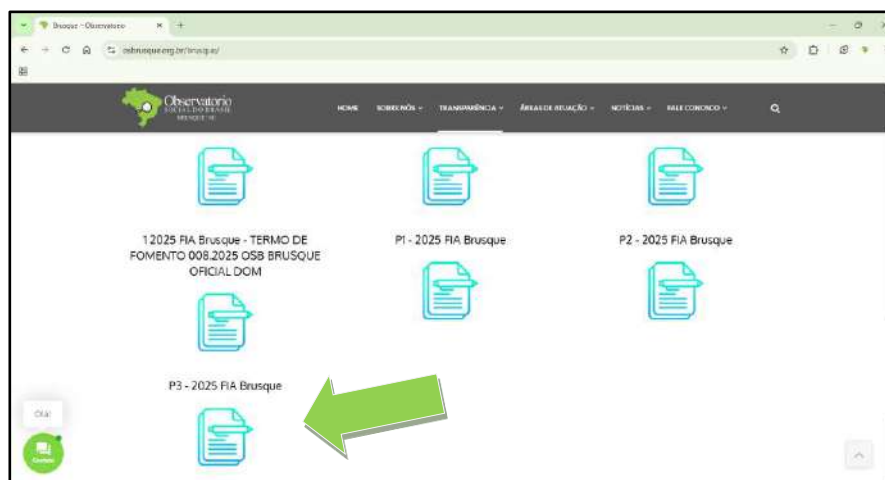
Brusque - Observatorio × +

osbrusque.org.br/brusque/

Observatorio SOCIAL DO BRASIL BRUSQUE - SC

HOME SOBRE NÓS ⌄ TRANSPARÊNCIA ⌄ ÁREAS DE ATUAÇÃO ⌄ NOTÍCIAS ⌄ FALE CONOSCO ⌄

1 2025 FIA Brusque - TERMO DE FOMENTO 008.2025 OSB BRUSQUE OFICIAL DOM

P1 - 2025 FIA Brusque

P2 - 2025 FIA Brusque

P3 - 2025 FIA Brusque

Olá!

Contato